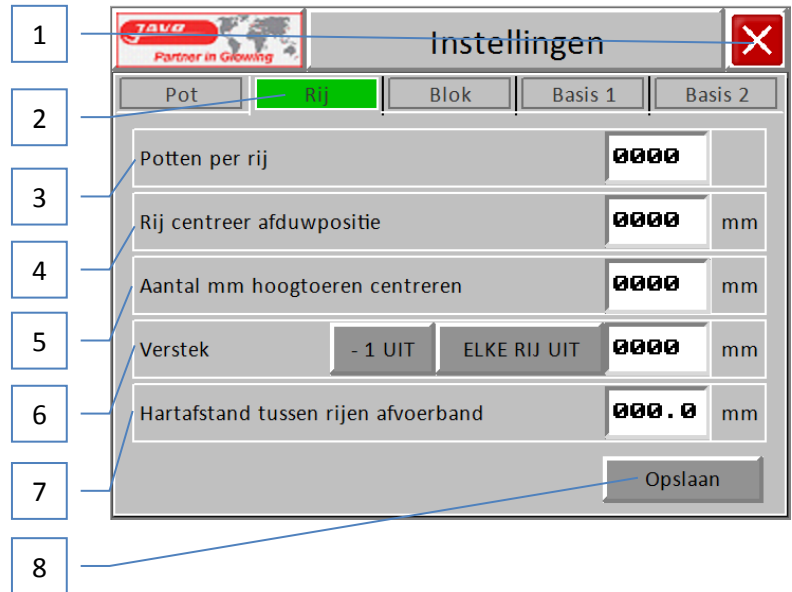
1

JAVO
Partner in Growing

Instellingen

X

2

Pot | Rij | Blok | Basis 1 | Basis 2

3

Potten per rij 0000

4

Rij centreer afduwpositie 0000 mm

5

Aantal mm hoogtoeren centreren 0000 mm

6

Verstek - 1 UIT ELKE RIJ UIT 0000 mm

7

Hartafstand tussen rijen afvoerband 000.0 mm

Opslaan

8